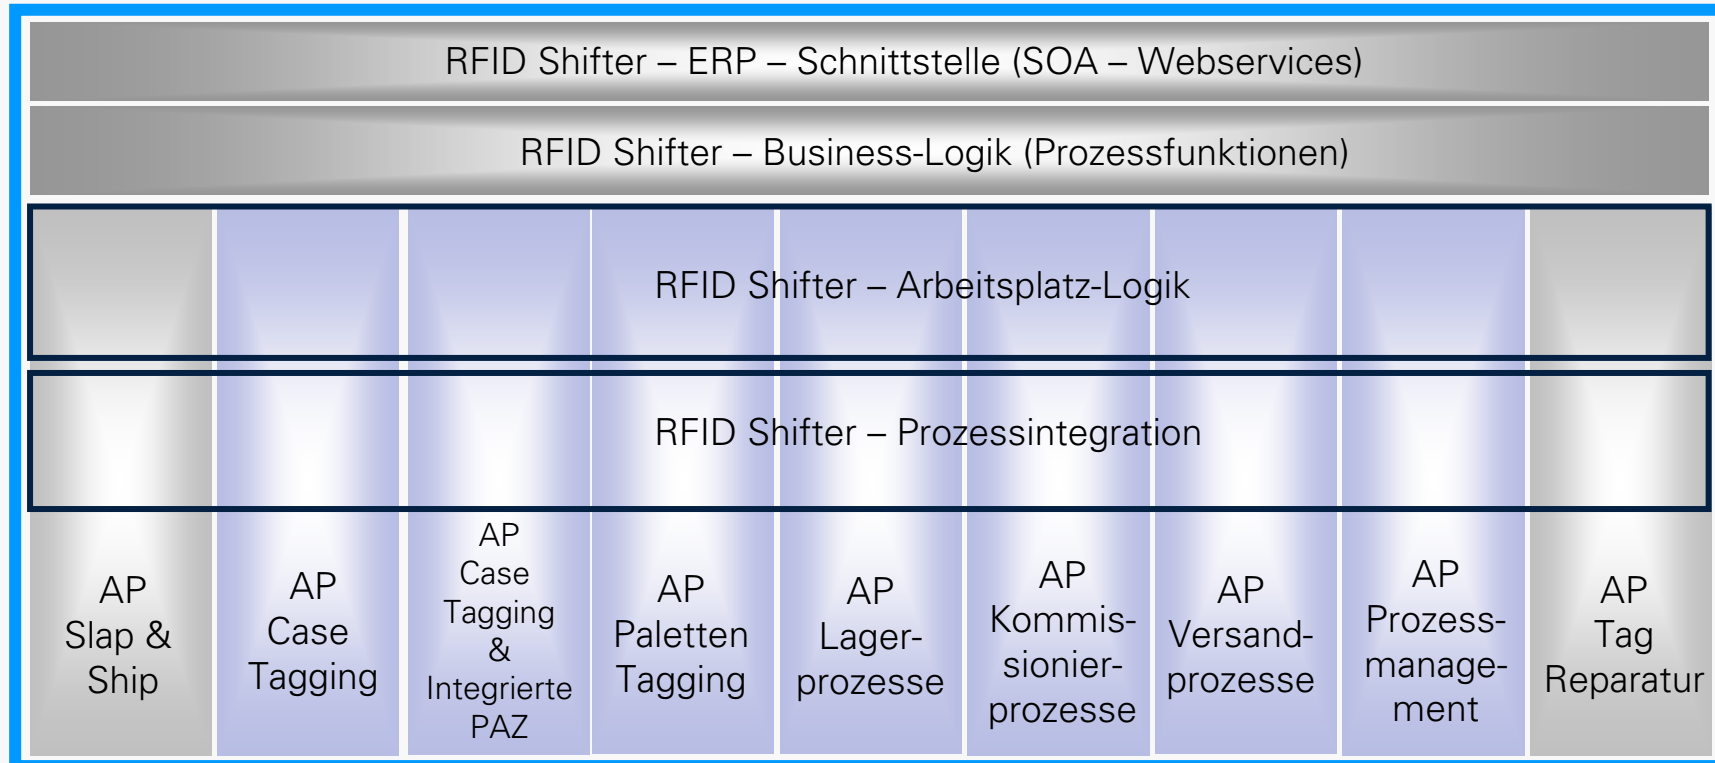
RFID Shifter – ERP – Schnittstelle (SOA – Webservices)

RFID Shifter – Business-Logik (Prozessfunktionen)

RFID Shifter – Arbeitsplatz-Logik

RFID Shifter – Prozessintegration

AP Slap & Ship

AP Case Tagging

AP Case Tagging & Integrierte PAZ

AP Paletten Tagging

AP Lagerprozesse

AP Kommissionierprozesse

AP Versandprozesse

AP Prozessmanagement

AP Tag Reparatur